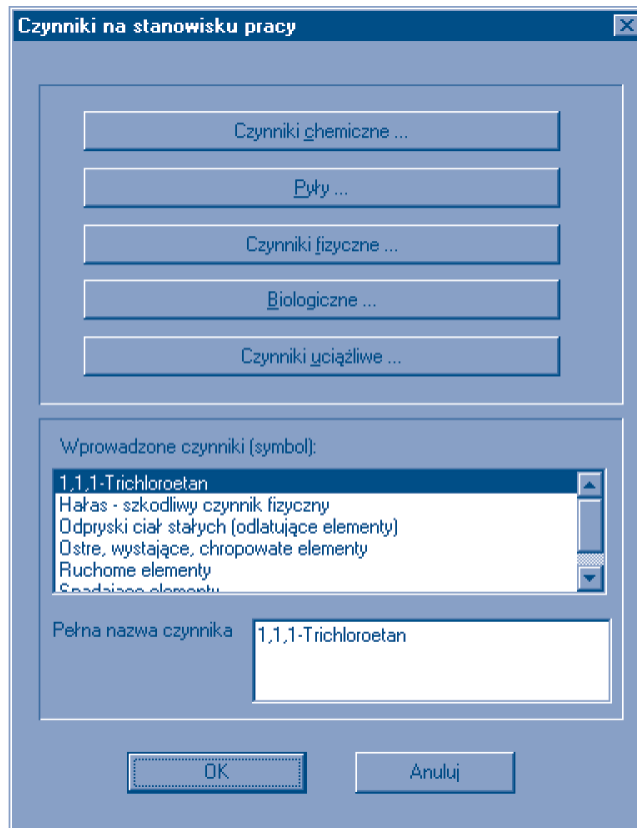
Czynniki na stanowisku pracy

Czynniki chemiczne ...

Pyły ...

Czynniki fizyczne ...

Biologiczne ...

Czynniki uciążliwe ...

Wprowadzone czynniki (symbol):

1,1,1-Trichloroetan
Hałas - szkodliwy czynnik fizyczny
Odpryski ciał stałych (odlatujące elementy)
Ostre, wystające, chropowate elementy
Ruchome elementy
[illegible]

Pełna nazwa czynnika

1,1,1-Trichloroetan

OK

Anuluj